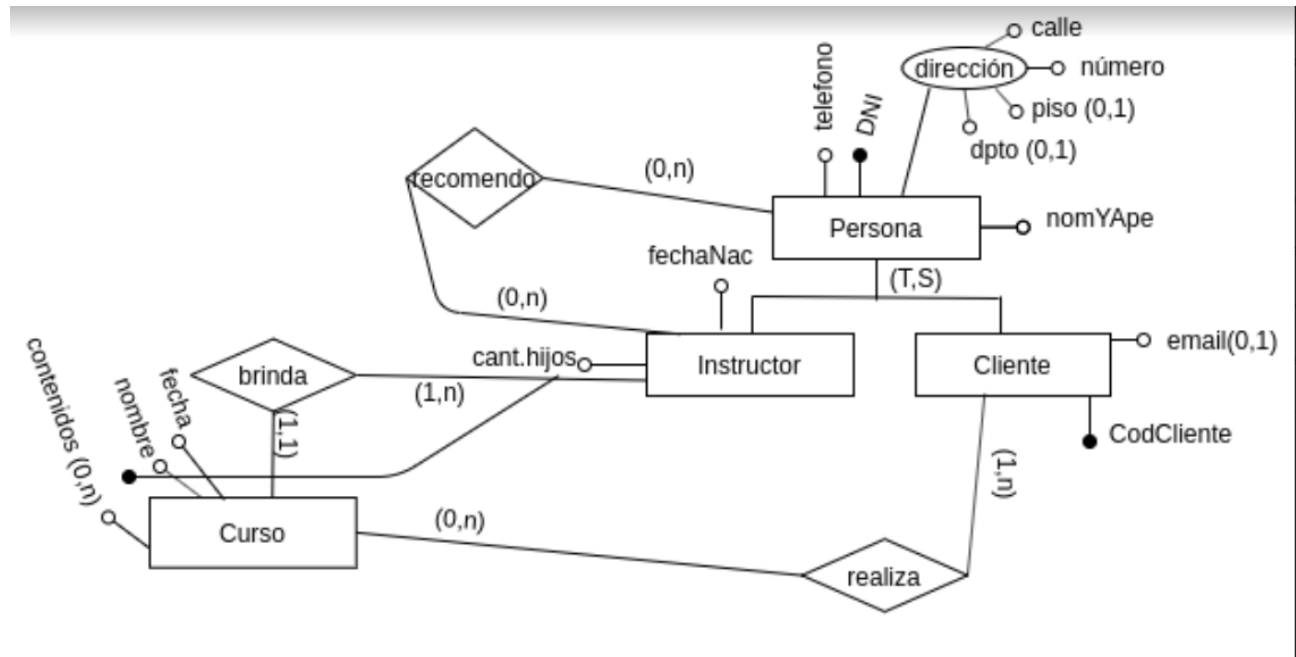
calle
dirección
número
piso (0,1)
dpto (0,1)
telefono
DNI
recomendo
(0,n)
Persona
nomYApe
fechaNac
(T,S)
(0,n)
contenidos (0,n)
nombre
fecha
brinda
cant.hijos
Instructor
Cliente
email(0,1)
(1,n)
(1,1)
CodCliente
(1,n)
Curso
(0,n)
realiza